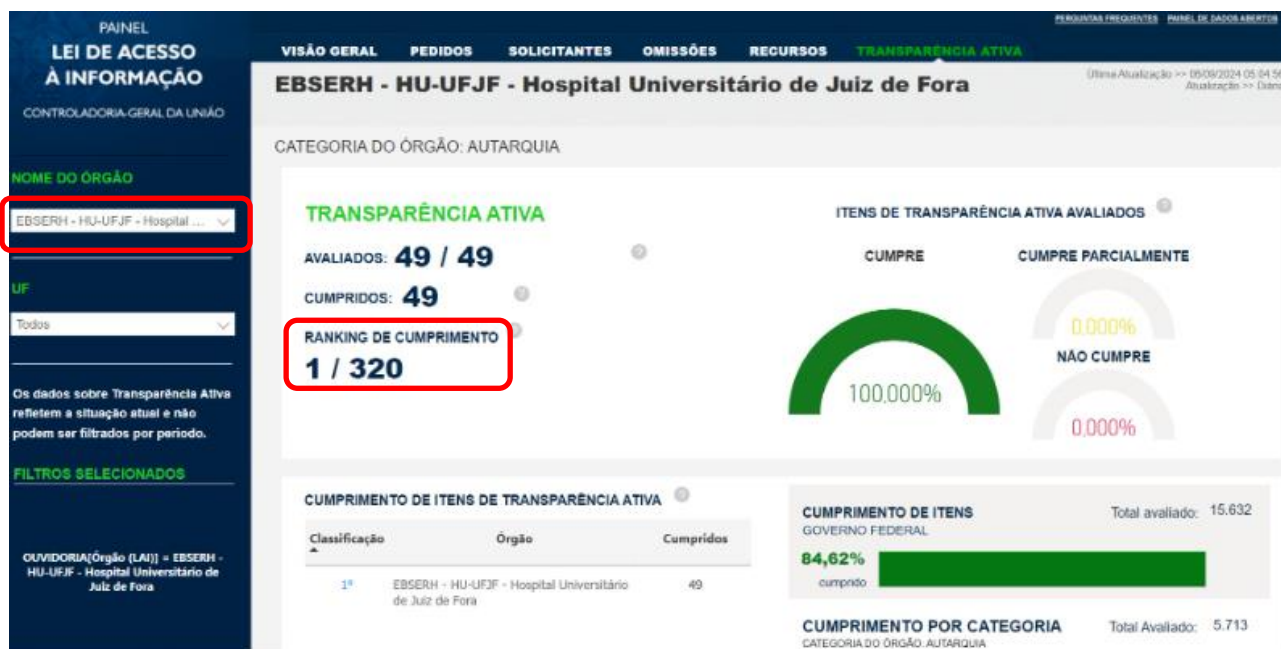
PAINEL
LEI DE ACESSO À INFORMAÇÃO
CONTROLADORIA-GERAL DA UNIÃO

NOME DO ÓRGÃO
EBSERH - HU-UFJF - Hospital ...

UF
Todos

Os dados sobre Transparência Ativa refletem a situação atual e não podem ser filtrados por período.

FILTROS SELECIONADOS

OUVIDORIA[Órgão (LAI)] = EBSERH - HU-UFJF - Hospital Universitário de Juiz de Fora

PERGUNTAS FREQUENTES PAINEL DE DADOS ABERTOS

VISÃO GERAL PEDIDOS SOLICITANTES OMISSÕES RECURSOS TRANSPARÊNCIA ATIVA

EBSERH - HU-UFJF - Hospital Universitário de Juiz de Fora

Última Atualização >> 06/09/2024 05:04:5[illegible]
Atualização >> Diári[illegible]

CATEGORIA DO ÓRGÃO: AUTARQUIA

TRANSPARÊNCIA ATIVA
AVALIADOS: 49 / 49
CUMPRIDOS: 49
RANKING DE CUMPRIMENTO
1 / 320

ITENS DE TRANSPARÊNCIA ATIVA AVALIADOS
CUMPRE
100,000%
CUMPRE PARCIALMENTE
0,000%
NÃO CUMPRE
0,000%

CUMPRIMENTO DE ITENS DE TRANSPARÊNCIA ATIVA

| Classificação | Órgão | Cumpridos |
|---|---|---|
| 1º | EBSERH - HU-UFJF - Hospital Universitário de Juiz de Fora | 49 |

CUMPRIMENTO DE ITENS
GOVERNO FEDERAL
Total avaliado: 15.632
84,62%
cumprido

CUMPRIMENTO POR CATEGORIA
CATEGORIA DO ÓRGÃO: AUTARQUIA
Total Avaliado: 5.713